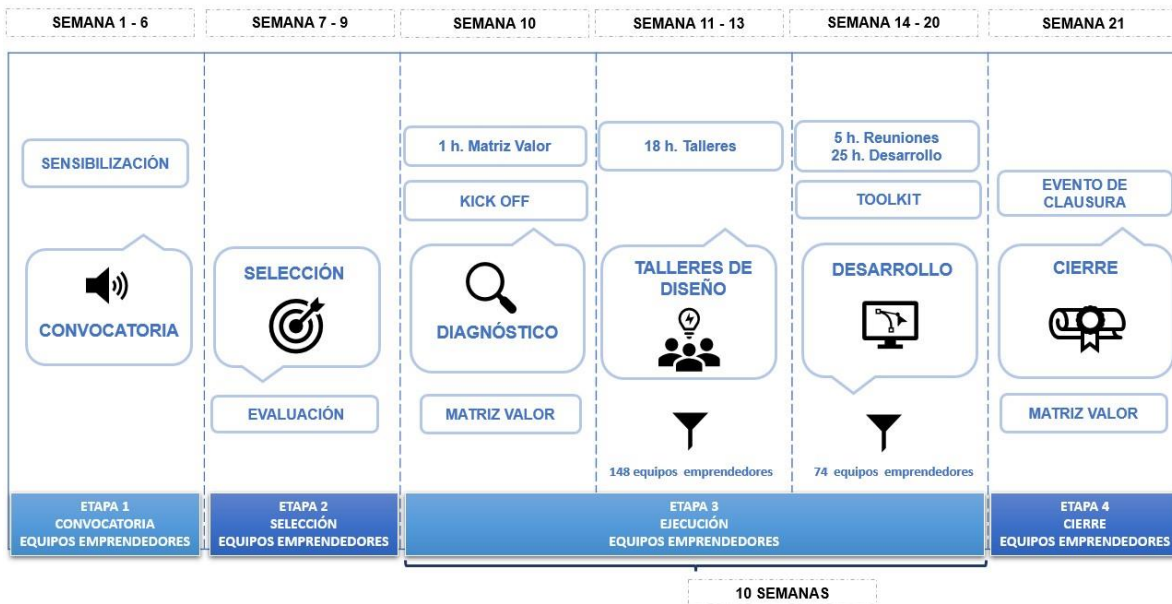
SEMANA 1 - 6

SEMANA 7 - 9

SEMANA 10

SEMANA 11 - 13

SEMANA 14 - 20

SEMANA 21

SENSIBILIZACIÓN

CONVOCATORIA

SELECCIÓN

EVALUACIÓN

1 h. Matriz Valor

KICK OFF

DIAGNÓSTICO

MATRIZ VALOR

18 h. Talleres

TALLERES DE DISEÑO

148 equipos emprendedores

5 h. Reuniones
25 h. Desarrollo

TOOLKIT

DESARROLLO

74 equipos emprendedores

EVENTO DE CLAUSURA

CIERRE

MATRIZ VALOR

ETAPA 1
CONVOCATORIA
EQUIPOS EMPRENDEDORES

ETAPA 2
SELECCIÓN
EQUIPOS EMPRENDEDORES

ETAPA 3
EJECUCIÓN
EQUIPOS EMPRENDEDORES

ETAPA 4
CIERRE
EQUIPOS EMPRENDEDORES

10 SEMANAS